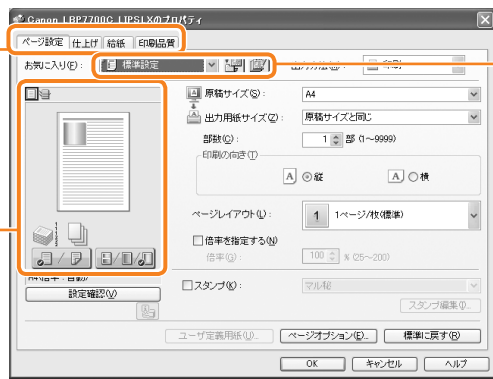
Canon LBP7700C LIPSLXのプロパティ

ページ設定 仕上げ 給紙 印刷品質

お気に入り(F): 標準設定

原稿サイズ(S): A4

出力用紙サイズ(Z): 原稿サイズと同じ

部数(C): 1 部 (1～9999)

印刷の向き(T)

A ◉縦 A ○横

ページレイアウト(L): 1 1ページ/枚(標準)

□倍率を指定する(N)

倍率(Q): 100 % (25～200)

設定確認(V)

□スタンプ(K): マル秘

スタンプ編集(I)...

ユーザ定義用紙(U)... ページオプション(E)... 標準に戻す(R)

OK キャンセル ヘルプ